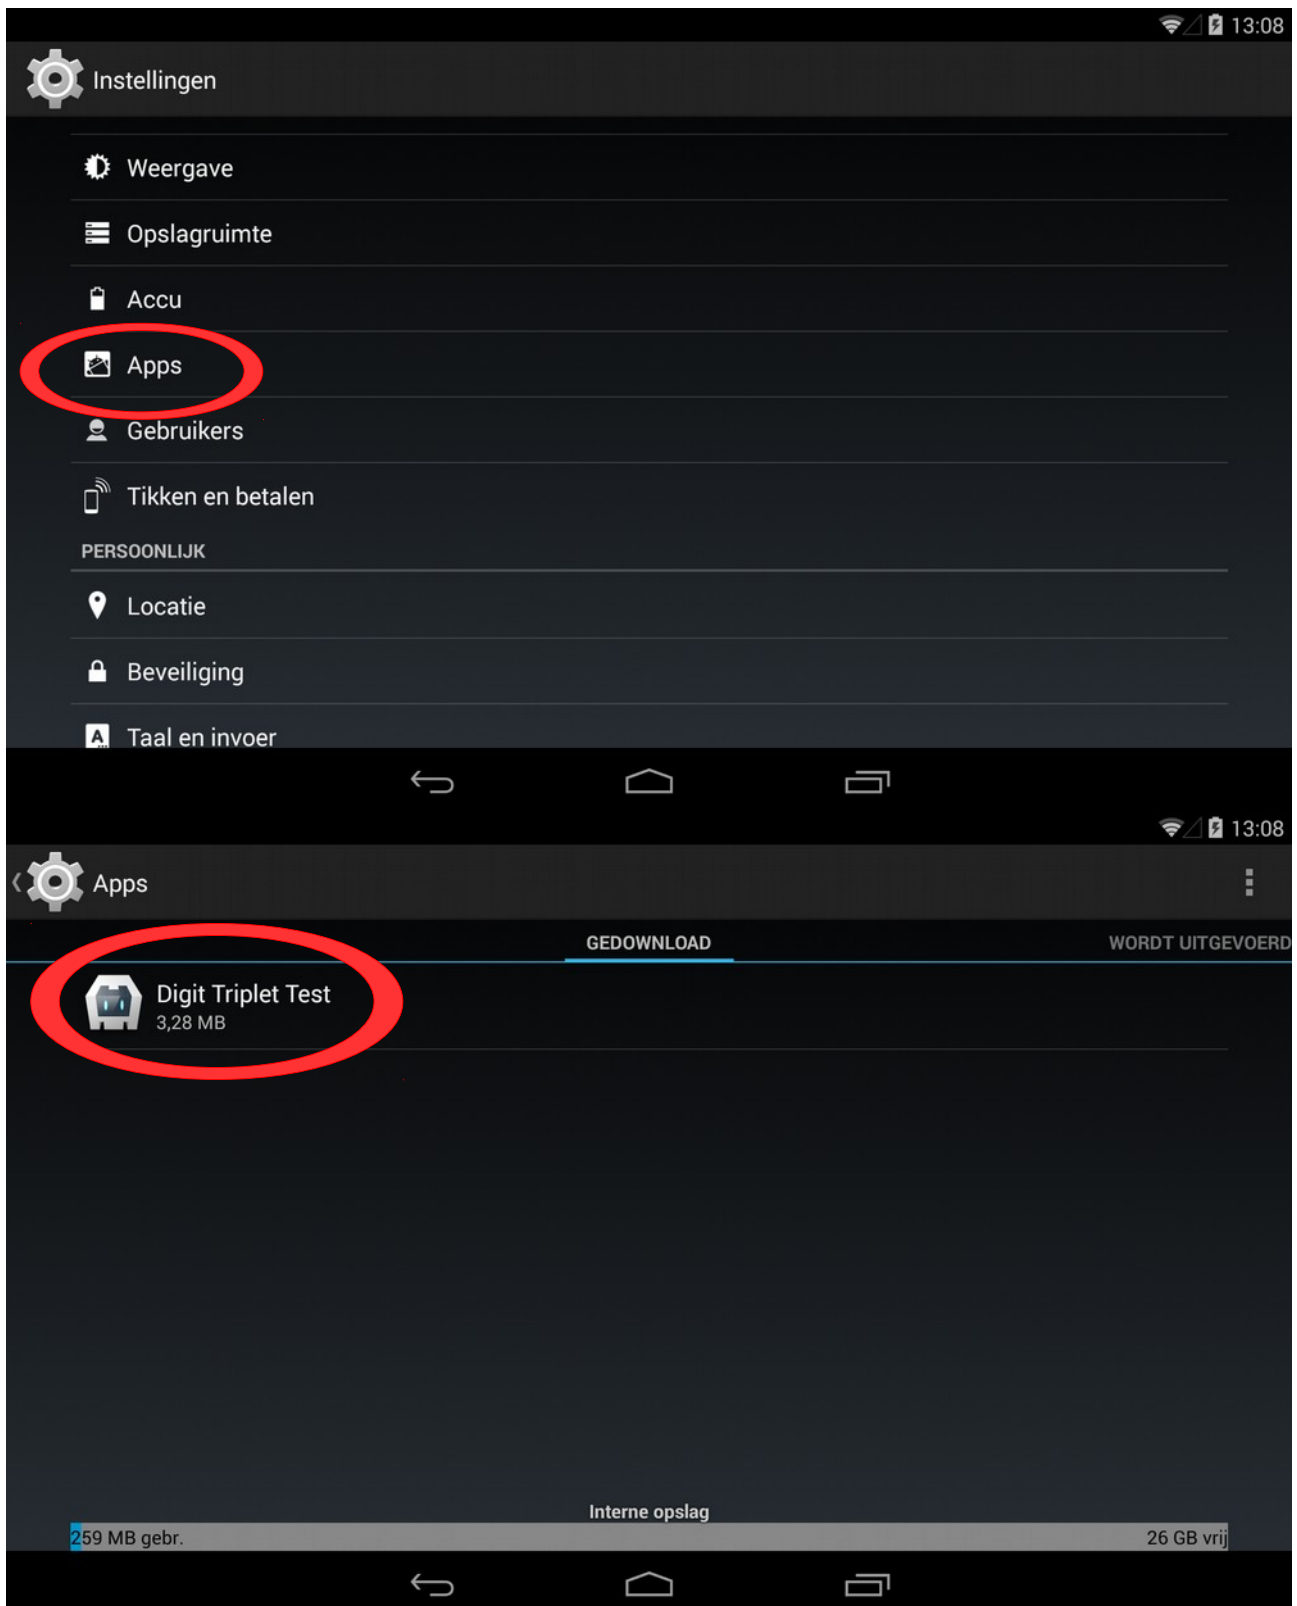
13:08

Instellingen

Weergave

Opslagruimte

Accu

Apps

Gebruikers

Tikken en betalen

PERSOONLIJK

Locatie

Beveiliging

Taal en invoer

13:08

Apps

GEDOWNLOAD

WORDT UITGEVOERD

Digit Triplet Test
3,28 MB

Interne opslag

259 MB gebr.

26 GB vrij